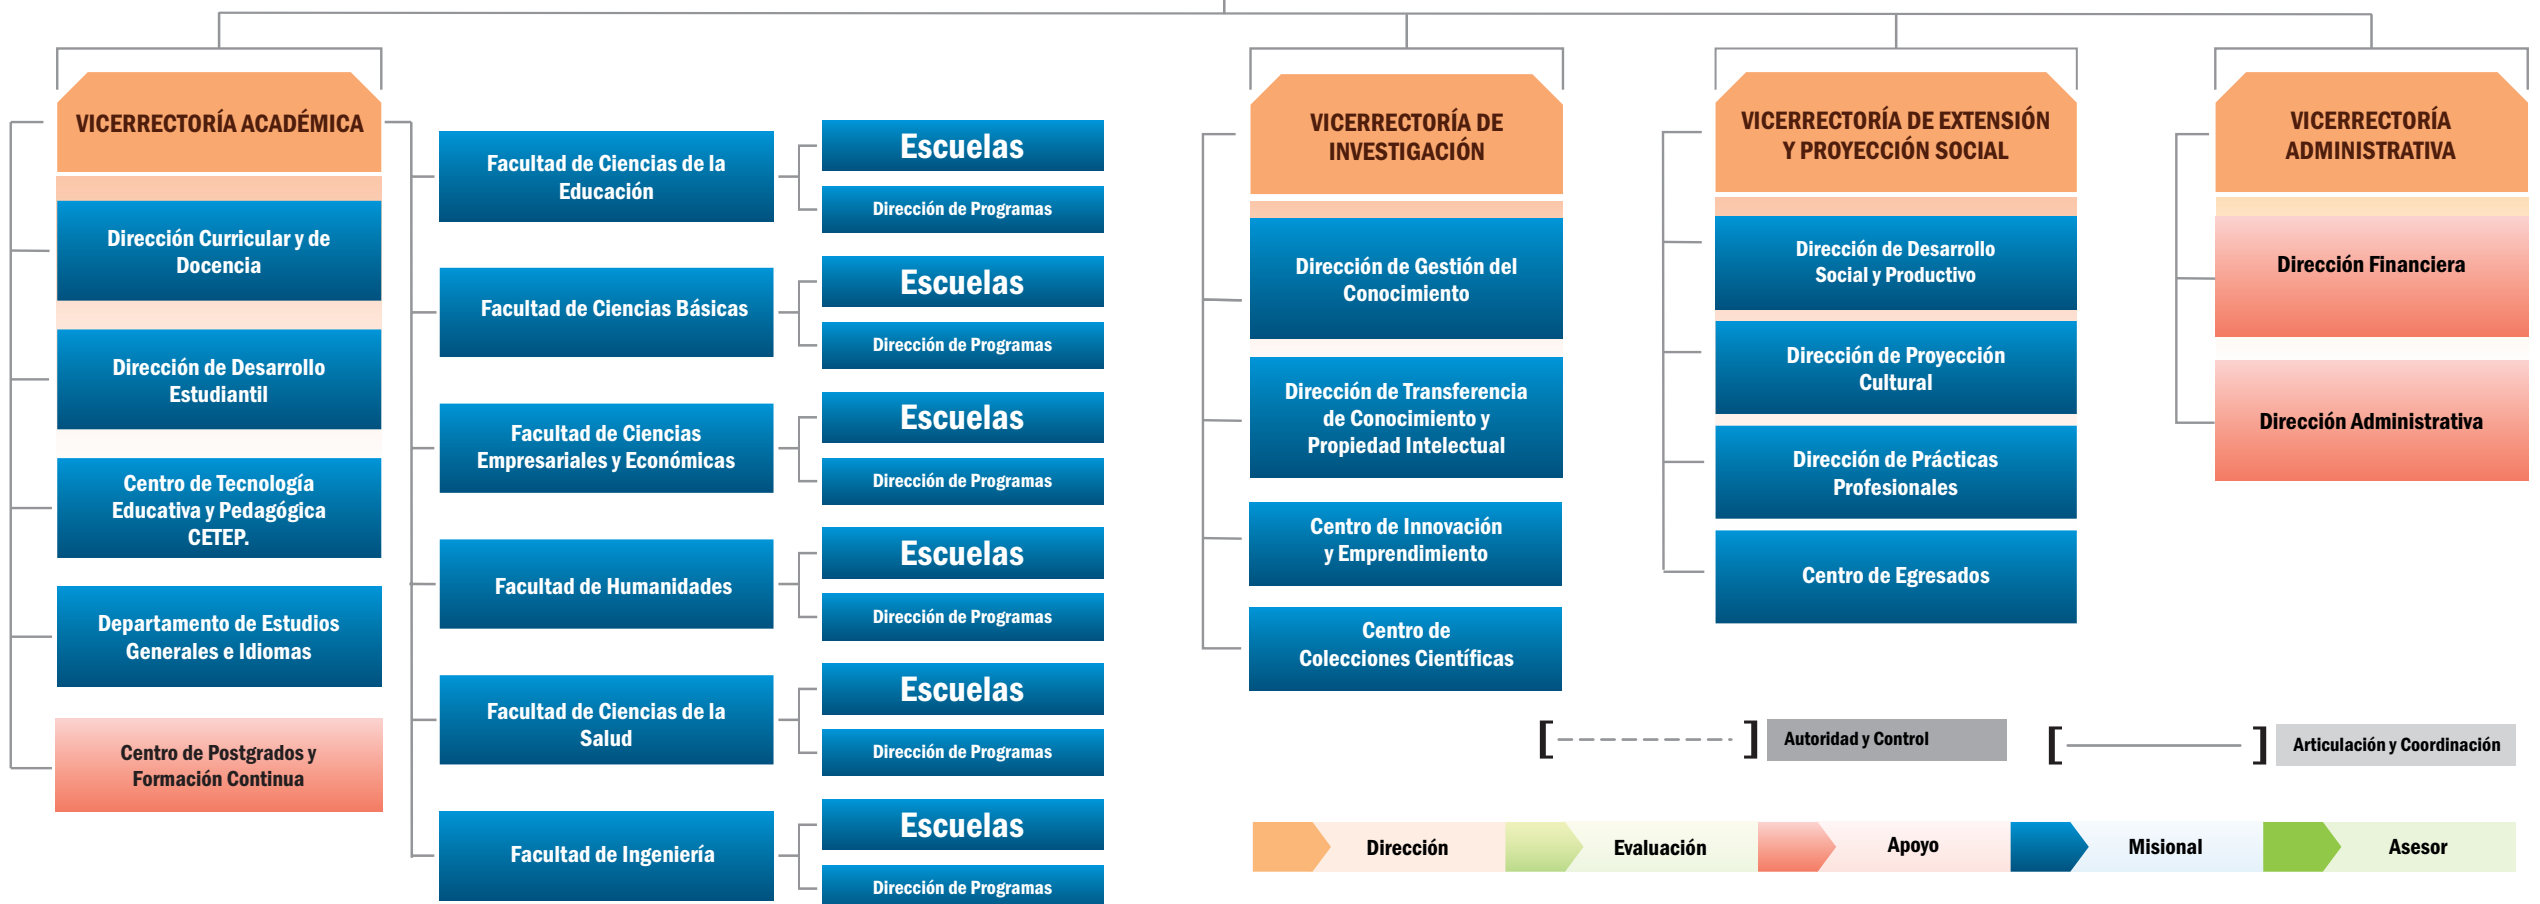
VICERRECTORÍA ACADÉMICA

Dirección Curricular y de Docencia

Dirección de Desarrollo Estudiantil

Centro de Tecnología Educativa y Pedagógica CETEP.

Departamento de Estudios Generales e Idiomas

Centro de Postgrados y Formación Continua

Facultad de Ciencias de la Educación

Escuelas

Dirección de Programas

Facultad de Ciencias Básicas

Escuelas

Dirección de Programas

Facultad de Ciencias Empresariales y Económicas

Escuelas

Dirección de Programas

Facultad de Humanidades

Escuelas

Dirección de Programas

Facultad de Ciencias de la Salud

Escuelas

Dirección de Programas

Facultad de Ingeniería

Escuelas

Dirección de Programas

VICERRECTORÍA DE INVESTIGACIÓN

Dirección de Gestión del Conocimiento

Dirección de Transferencia de Conocimiento y Propiedad Intelectual

Centro de Innovación y Emprendimiento

Centro de Colecciones Científicas

VICERRECTORÍA DE EXTENSIÓN Y PROYECCIÓN SOCIAL

Dirección de Desarrollo Social y Productivo

Dirección de Proyección Cultural

Dirección de Prácticas Profesionales

Centro de Egresados

VICERRECTORÍA ADMINISTRATIVA

Dirección Financiera

Dirección Administrativa

Autoridad y Control

Articulación y Coordinación

Dirección

Evaluación

Apoyo

Misional

Asesor